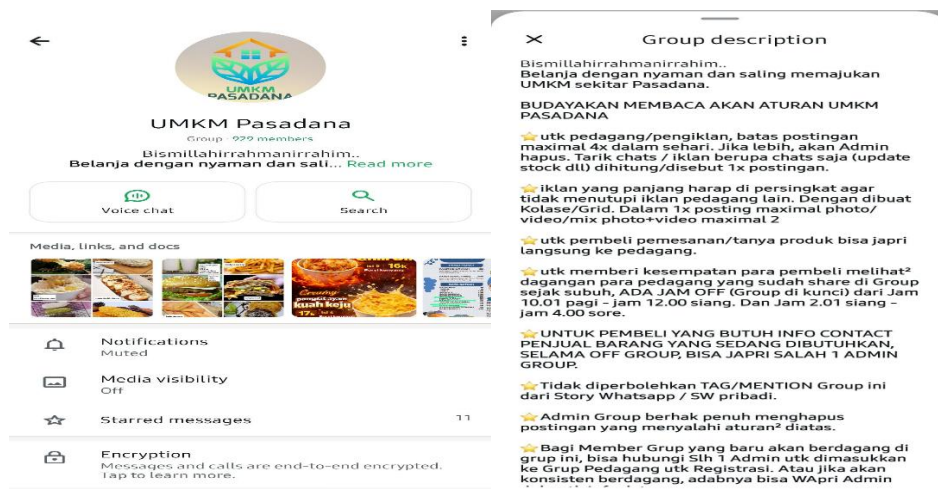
UMKM PASADANA

UMKM Pasadana
Group · 929 members
Bismillahirrahmanirrahim..
Belanja dengan nyaman dan sali... Read more

Voice chat
Search

Media, links, and docs

Group kuah keju
16k

Notifications
Muted

Media visibility
Off

Starred messages
11

Encryption
Messages and calls are end-to-end encrypted. Tap to learn more.

Group description

Bismillahirrahmanirrahim..
Belanja dengan nyaman dan saling memajukan UMKM sekitar Pasadana.

BUDAYAKAN MEMBACA AKAN ATURAN UMKM PASADANA

⭐utk pedagang/pengiklan, batas postingan maximal 4x dalam sehari. Jika lebih, akan Admin hapus. Tarik chats / iklan berupa chats saja (update stock dll) dihitung/disebut 1x postingan.

⭐iklan yang panjang harap di persingkat agar tidak menutupi iklan pedagang lain. Dengan dibuat Kolase/Grid. Dalam 1x posting maximal photo/ video/mix photo+video maximal 2

⭐utk pembeli pemesanan/tanya produk bisa japri langsung ke pedagang.

⭐utk memberi kesempatan para pembeli melihat² dagangan para pedagang yang sudah share di Group sejak subuh, ADA JAM OFF (Group di kunci) dari Jam 10.01 pagi - jam 12.00 siang. Dan Jam 2.01 siang - jam 4.00 sore.

⭐UNTUK PEMBELI YANG BUTUH INFO CONTACT PENJUAL BARANG YANG SEDANG DIBUTUHKAN, SELAMA OFF GROUP, BISA JAPRI SALAH 1 ADMIN GROUP.

⭐Tidak diperbolehkan TAG/MENTION Group ini dari Story Whatsapp / SW pribadi.

⭐Admin Group berhak penuh menghapus postingan yang menyalahi aturan² diatas.

⭐Bagi Member Grup yang baru akan berdagang di grup ini, bisa hubungi Slh 1 Admin utk dimasukkan ke Grup Pedagang utk Registrasi. Atau jika akan konsisten berdagang, adabnya bisa WApri Admin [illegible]